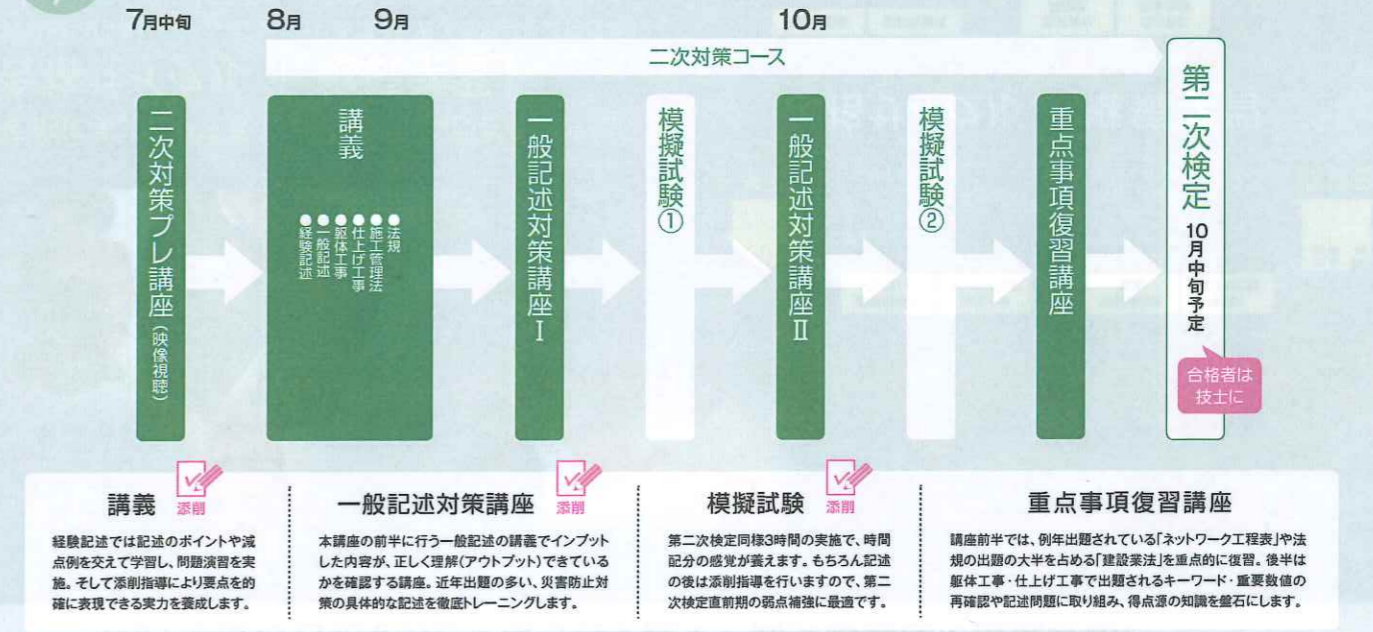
7月中旬 8月 9月 10月

二次対策コース

二次対策プレ講座 (映像視聴)

講義

●法規
●施工管理法
●仕上げ工事
●躯体工事
●一般記述
●経験記述

一般記述対策講座 I

模擬試験①

一般記述対策講座 II

模擬試験②

重点事項復習講座

第二次検定 10月中旬予定

合格者は技士に

講義 添削

経験記述では記述のポイントや減点例を交えて学習し、問題演習を実施。そして添削指導により要点を的確に表現できる実力を養成します。

一般記述対策講座 添削

本講座の前半に行う一般記述の講義でインプットした内容が、正しく理解(アウトプット)できているかを確認する講座。近年出題の多い、災害防止対策の具体的な記述を徹底トレーニングします。

模擬試験 添削

第二次検定同様3時間の実施で、時間配分の感覚が養えます。もちろん記述の後は添削指導を行いますので、第二次検定直前期の弱点補強に最適です。

重点事項復習講座

講座前半では、例年出題されている「ネットワーク工程表」や法規の出題の大半を占める「建設業法」を重点的に復習。後半は躯体工事・仕上げ工事で出題されるキーワード・重要数値の再確認や記述問題に取り組み、得点源の知識を盤石にします。